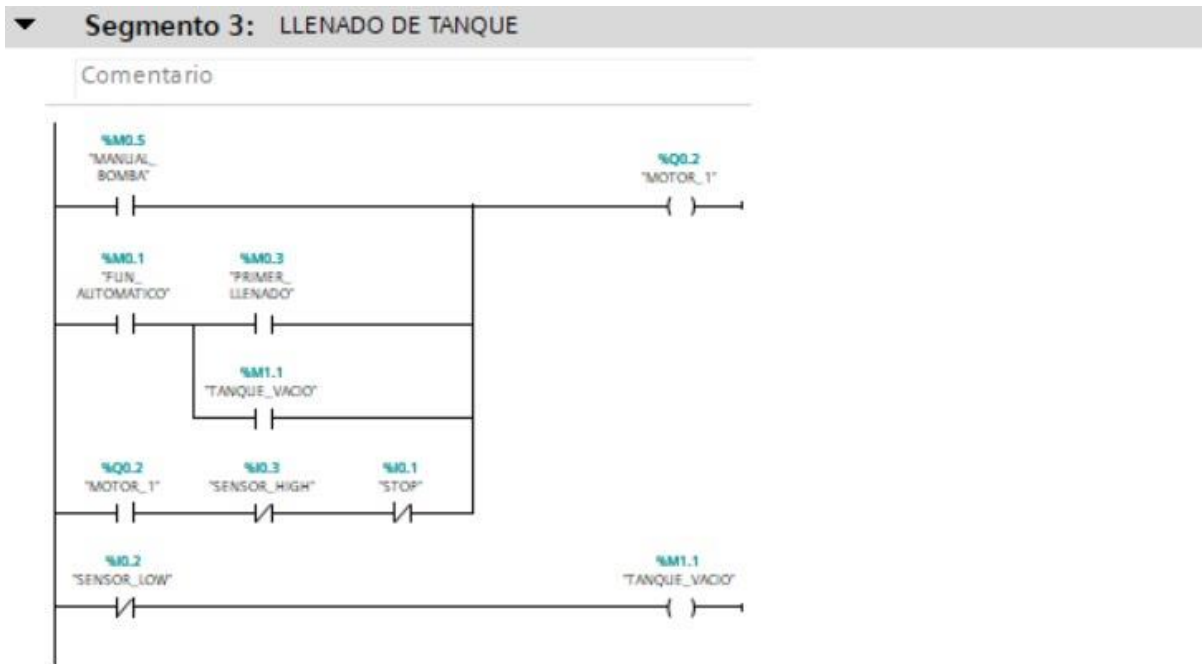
Segmento 3: LLENADO DE TANQUE

Comentario

%M0.5
"MANUAL_
BOMBA"

%Q0.2
"MOTOR_1"

%M0.1
"FUN_
AUTOMATICO"

%M0.3
"PRIMER_
LLENADO"

%M1.1
"TANQUE_VACIO"

%Q0.2
"MOTOR_1"

%I0.3
"SENSOR_HIGH"

%I0.1
"STOP"

%I0.2
"SENSOR_LOW"

%M1.1
"TANQUE_VACIO"